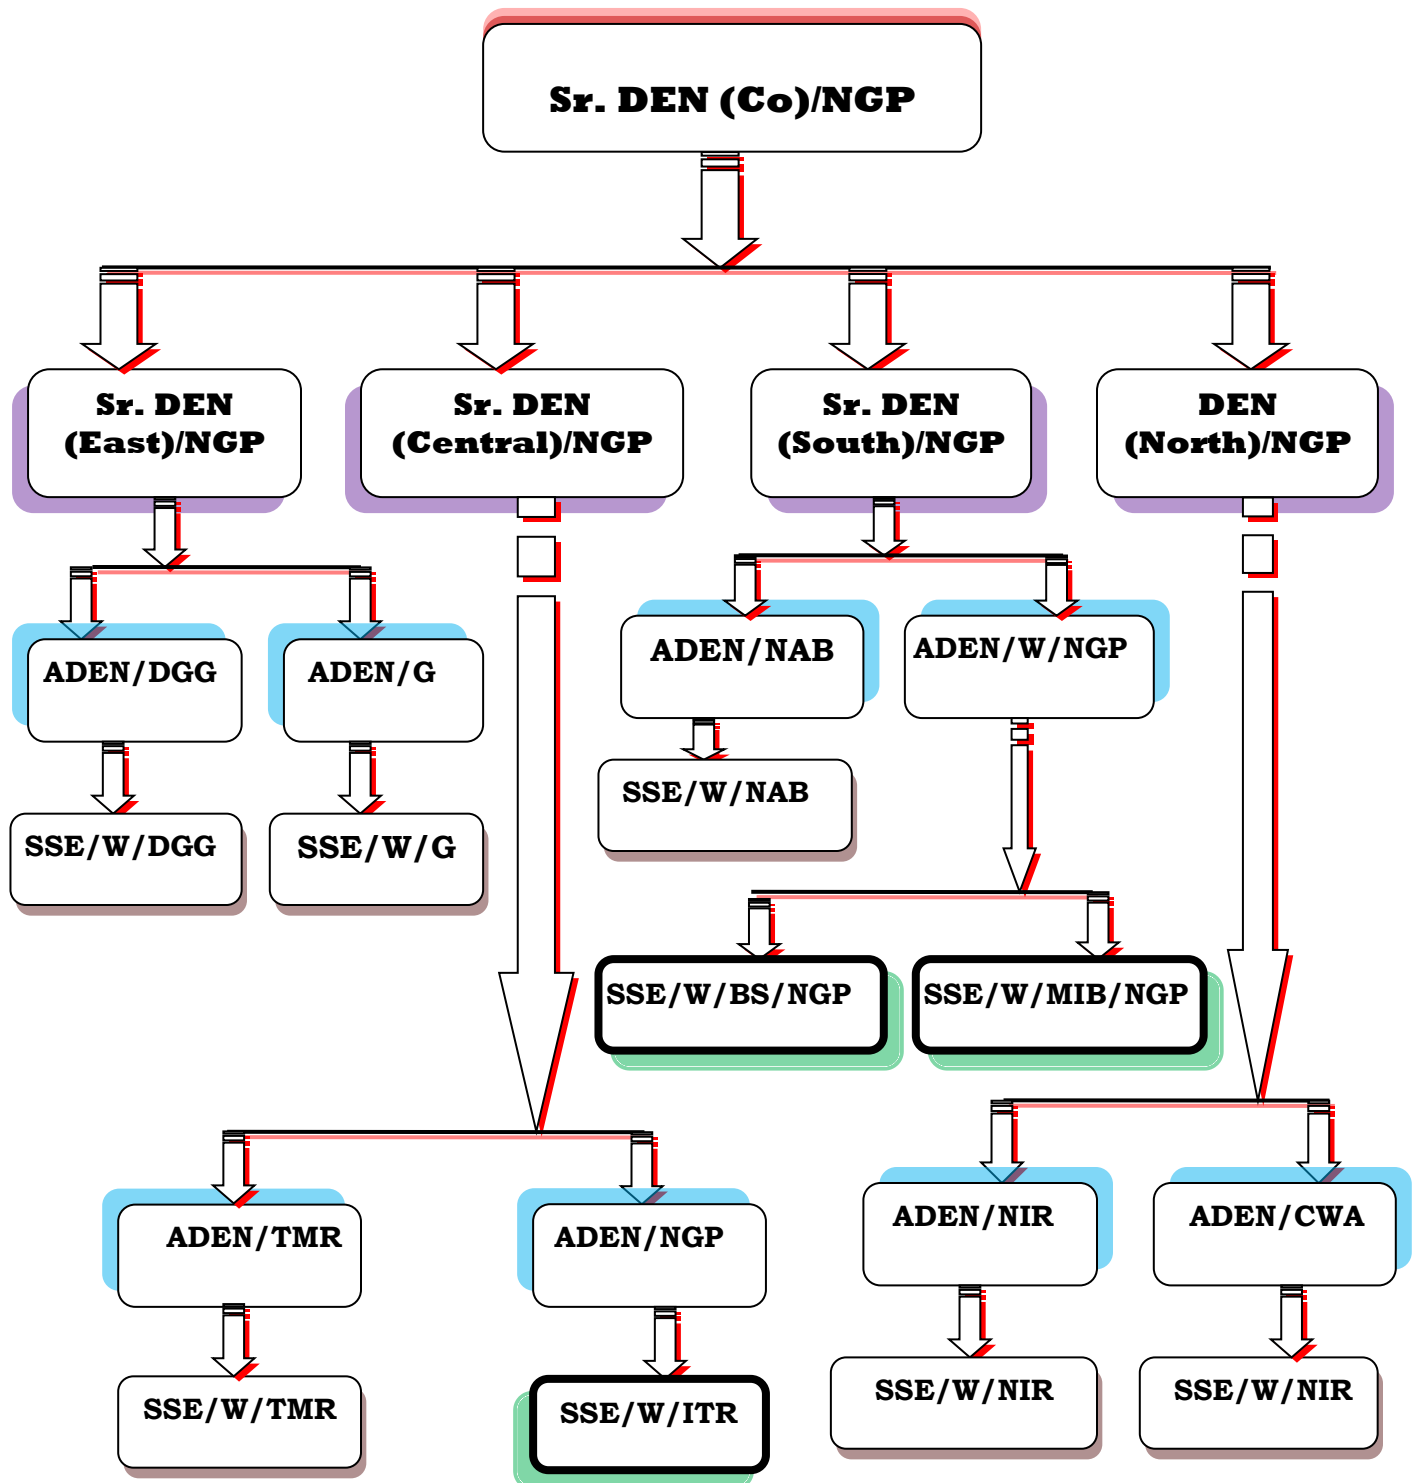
Sr. DEN (Co)/NGP

Sr. DEN (East)/NGP

Sr. DEN (Central)/NGP

Sr. DEN (South)/NGP

DEN (North)/NGP

ADEN/DGG

ADEN/G

SSE/W/DGG

SSE/W/G

ADEN/NAB

ADEN/W/NGP

SSE/W/NAB

SSE/W/BS/NGP

SSE/W/MIB/NGP

ADEN/TMR

ADEN/NGP

SSE/W/TMR

SSE/W/ITR

ADEN/NIR

ADEN/CWA

SSE/W/NIR

SSE/W/NIR